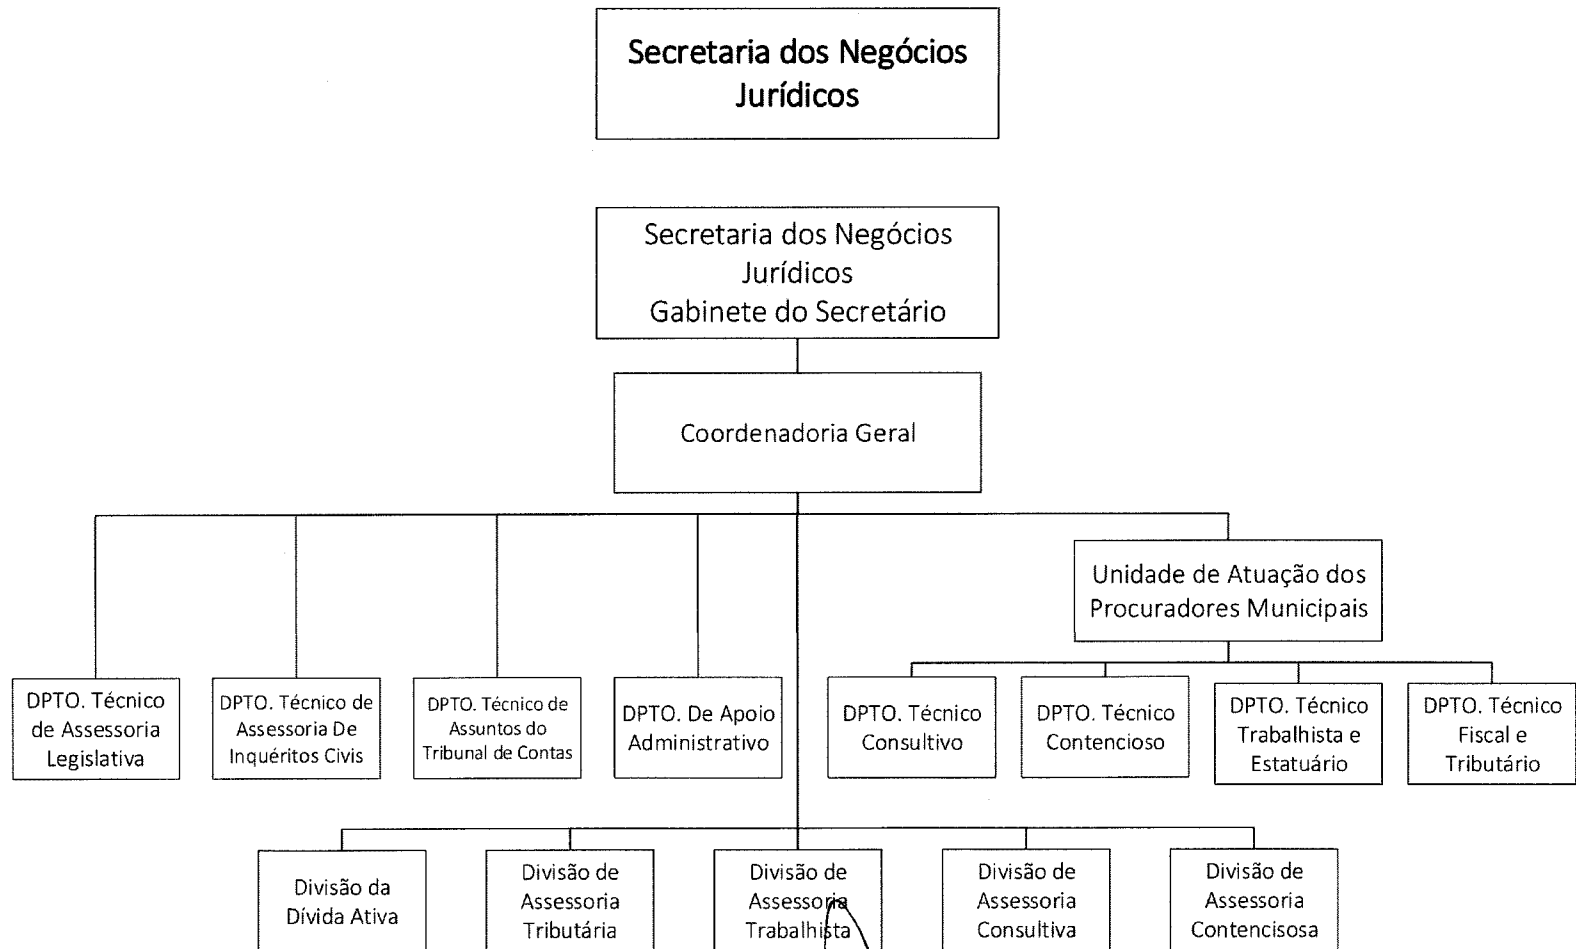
Secretaria dos Negócios Jurídicos

Secretaria dos Negócios Jurídicos
Gabinete do Secretário

Coordenadoria Geral

Unidade de Atuação dos Procuradores Municipais

DPTO. Técnico de Assessoria Legislativa

DPTO. Técnico de Assessoria De Inquéritos Civis

DPTO. Técnico de Assuntos do Tribunal de Contas

DPTO. De Apoio Administrativo

DPTO. Técnico Consultivo

DPTO. Técnico Contencioso

DPTO. Técnico Trabalhista e Estatuário

DPTO. Técnico Fiscal e Tributário

Divisão da Dívida Ativa

Divisão de Assessoria Tributária

Divisão de Assessoria Trabalhista

Divisão de Assessoria Consultiva

Divisão de Assessoria Contencisosa